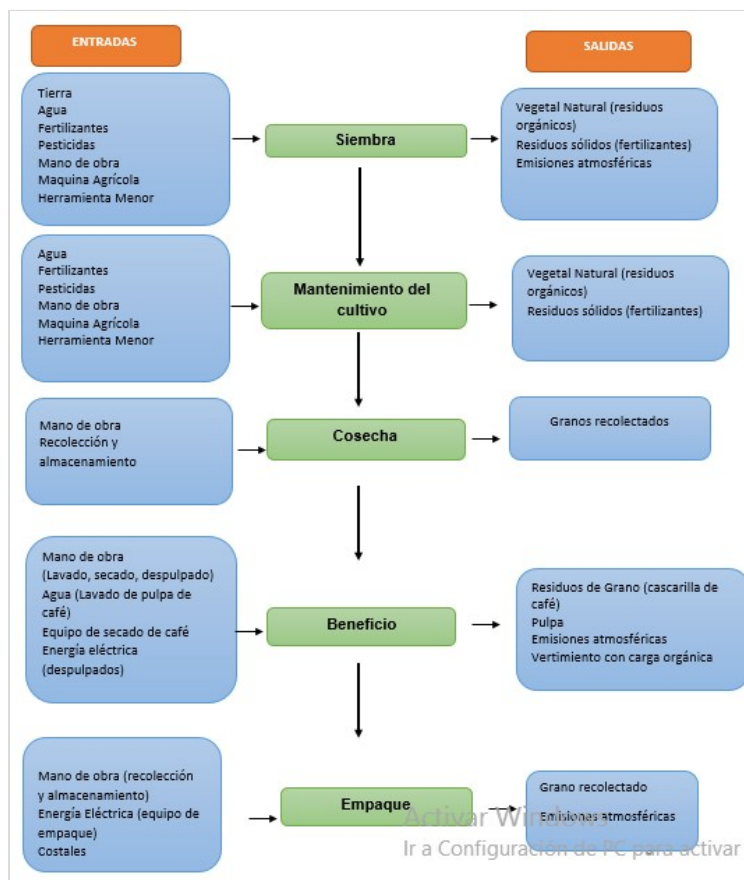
ENTRADAS

SALIDAS

Tierra
Agua
Fertilizantes
Pesticidas
Mano de obra
Maquina Agrícola
Herramienta Menor

Siembra

Vegetal Natural (residuos orgánicos)
Residuos sólidos (fertilizantes)
Emisiones atmosféricas

Agua
Fertilizantes
Pesticidas
Mano de obra
Maquina Agrícola
Herramienta Menor

Mantenimiento del cultivo

Vegetal Natural (residuos orgánicos)
Residuos sólidos (fertilizantes)

Mano de obra
Recolección y almacenamiento

Cosecha

Granos recolectados

Mano de obra
(Lavado, secado, despulpado)
Agua (Lavado de pulpa de café)
Equipo de secado de café
Energía eléctrica (despulpados)

Beneficio

Residuos de Grano (cascarilla de café)
Pulpa
Emisiones atmosféricas
Vertimiento con carga orgánica

Mano de obra (recolección y almacenamiento)
Energía Eléctrica (equipo de empaque)
Costales

Empaque

Grano recolectado
Emisiones atmosféricas

Activar Windows
Ir a Configuración de PC para activar